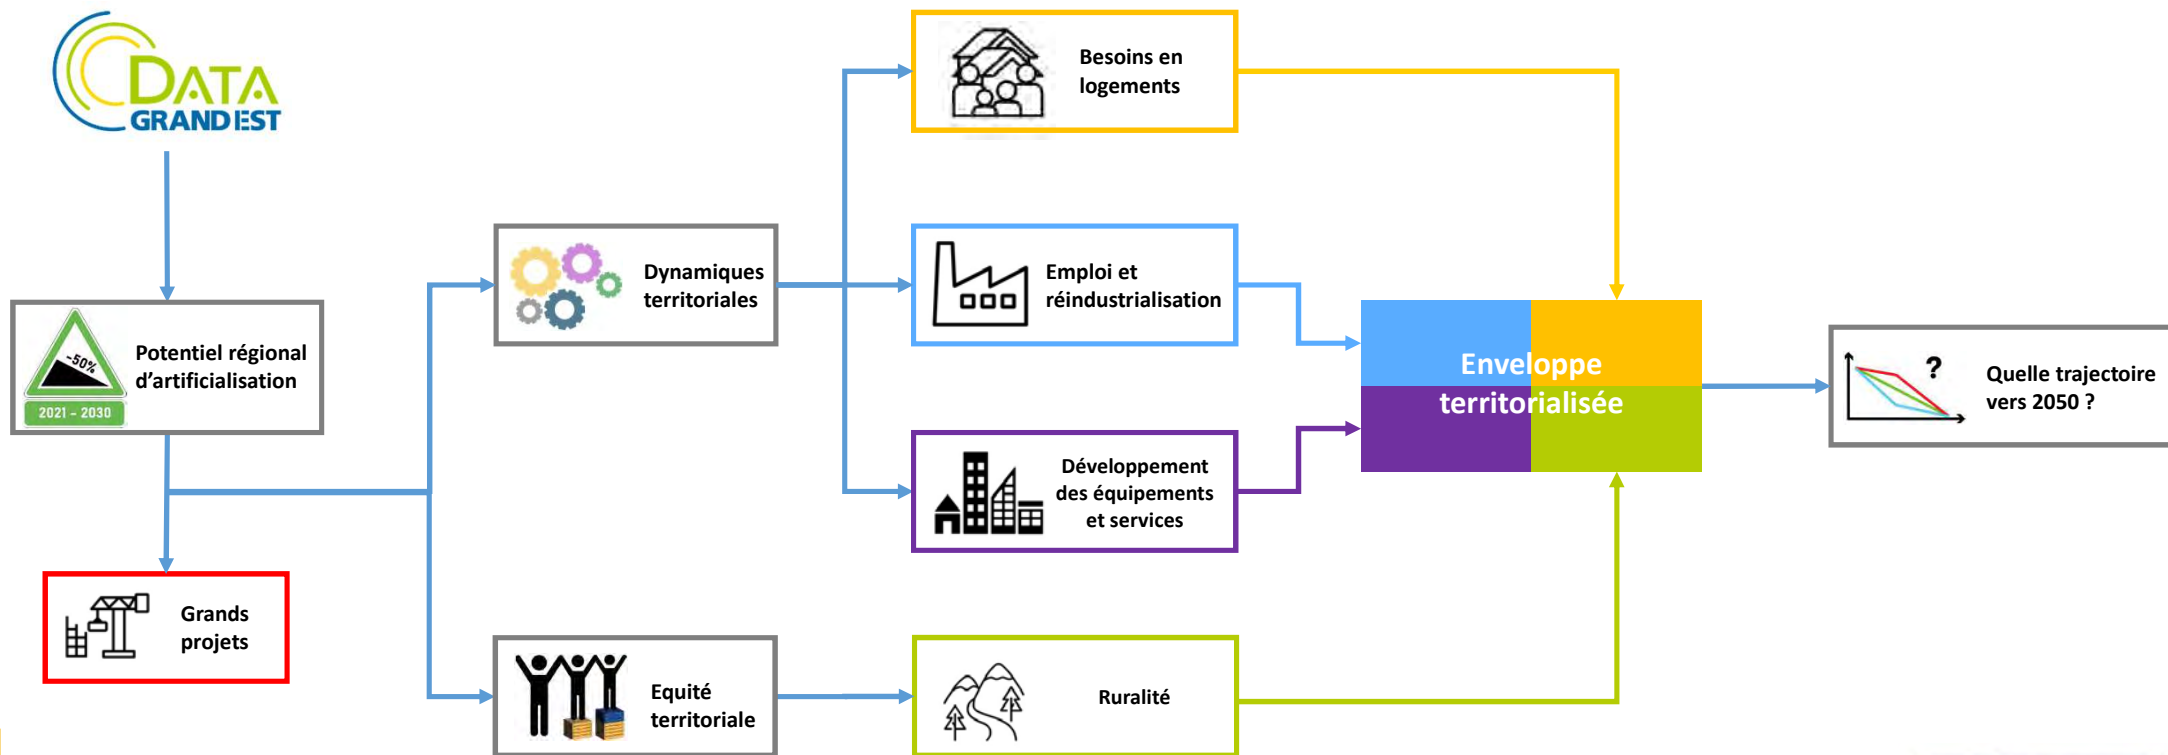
DATA GRAND EST

-50%
2021 - 2030
Potentiel régional d'artificialisation

Grands projets

Dynamiques territoriales

Equité territoriale

Besoins en logements

Emploi et réindustrialisation

Développement des équipements et services

Ruralité

Enveloppe territorialisée

?
Quelle trajectoire vers 2050 ?